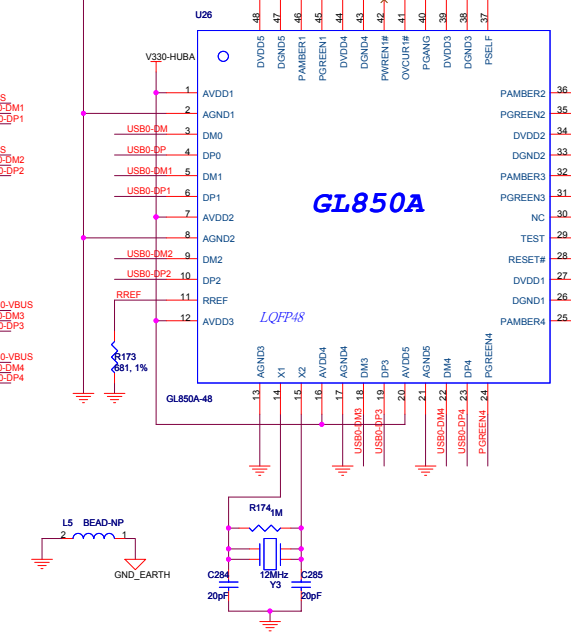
U26

48 DVDD5
47 DGND5
46 PAMBER1
45 PGREEN1
44 DVDD4
43 DGND4
42 PWREN1#
41 OVCUR1#
40 PGANG
39 DVDD3
38 DGND3
37 PSELF

V330-HUBA

S
0-DM1
0-DP1

S
0-DM2
0-DP2

0-VBUS
0-DM3
0-DP3

0-VBUS
0-DM4
0-DP4

1 AVDD1
2 AGND1
USB0-DM 3 DM0
USB0-DP 4 DP0
USB0-DM1 5 DM1
USB0-DP1 6 DP1
7 AVDD2
8 AGND2
USB0-DM2 9 DM2
USB0-DP2 10 DP2
RREF 11 RREF
12 AVDD3

GL850A

LQFP48

PAMBER2 36
PGREEN2 35
DVDD2 34
DGND2 33
PAMBER3 32
PGREEN3 31
NC 30
TEST 29
RESET# 28
DVDD1 27
DGND1 26
PAMBER4 25

R173
681, 1%

AGND3 13
X1 14
X2 15
AVDD4 16
AGND4 17
DM3 18
DP3 19
AVDD5 20
AGND5 21
DM4 22
DP4 23
PGREEN4 24

GL850A-48

USB0-DM3
USB0-DP3
USB0-DM4
USB0-DP4
PGREEN4

L5 BEAD-NP
2 1
GND_EARTH

R174 1M

C284
20pF
12MHz
Y3
C285
20pF